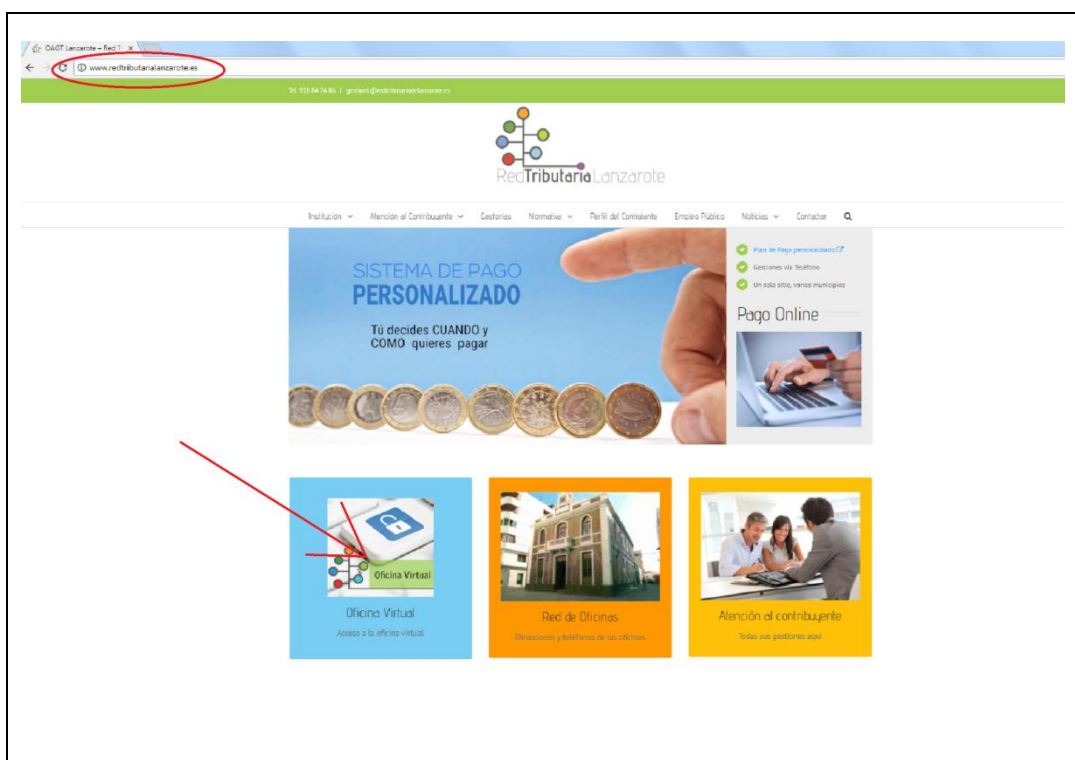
OAGT Lanzarote – Red T ×

www.redtributarialanzarote.es

Tel. 928 84 74 86 | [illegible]@redtributarialanzarote.es

RedTributariaLanzarote

Institución ⌄ Atención al Contribuyente ⌄ Gestorías Normativa ⌄ Perfil del Contratante Empleo Público Noticias ⌄ Contactar

SISTEMA DE PAGO
PERSONALIZADO

Tú decides CUANDO y COMO quieres pagar

Plan de Pago personalizado
Gestiones vía Teléfono
Un solo sitio, varios municipios

Pago Online

Oficina Virtual

Oficina Virtual
Acceso a la oficina virtual

Red de Oficinas
Direcciones y teléfonos de las oficinas

Atención al contribuyente
Todas sus gestiones aquí